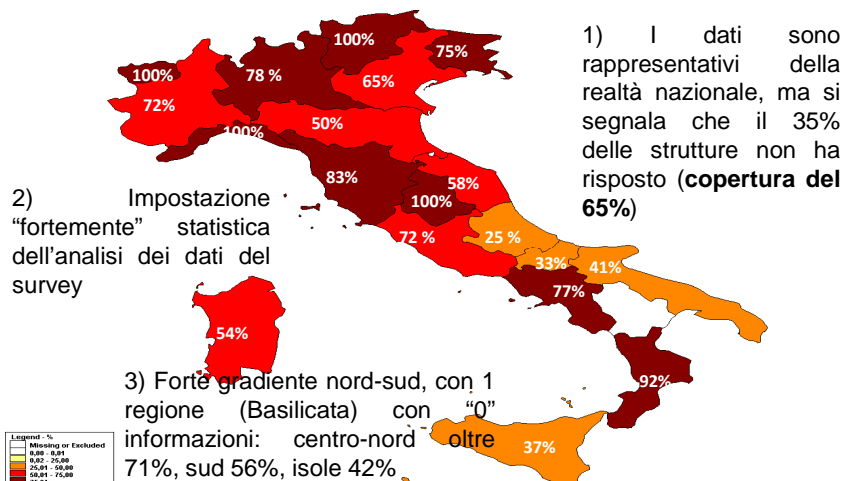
1) I dati sono rappresentativi della realtà nazionale, ma si segnala che il 35% delle strutture non ha risposto (**copertura del 65%**)

2) Impostazione "fortemente" statistica dell'analisi dei dati del survey

3) Forte gradiente nord-sud, con 1 regione (Basilicata) con "0" informazioni: centro-nord oltre 71%, sud 56%, isole 42%

100%
75%
100%
78 %
65%
72%
50%
100%
83%
58%
100%
72 %
25 %
33%
41%
77%
54%
92%
37%

Legend - %
Missing or Excluded
0,00 - 0,01
0,02 - 25,00
25,01 - 50,00
50,01 - 75,00
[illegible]